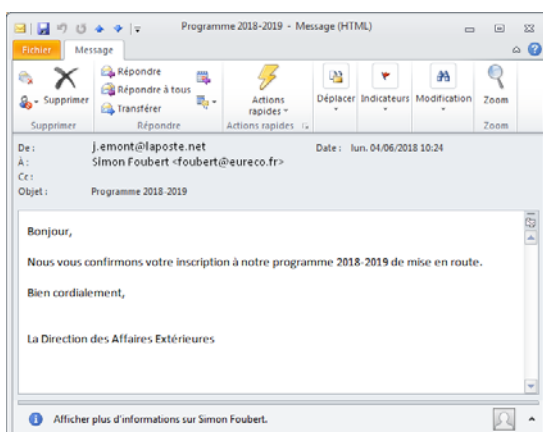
Programme 2018-2019 - Message (HTML)

Fichier Message

Supprimer
Répondre
Répondre à tous
Transférer
Actions rapides
Déplacer
Indicateurs
Modification
Zoom

Supprimer Répondre Actions rapides Zoom

De : j.emont@laposte.net
À : Simon Foubert <foubert@eureco.fr>
Cc :
Objet : Programme 2018-2019

Date : lun. 04/06/2018 10:24

Bonjour,

Nous vous confirmons votre inscription à notre programme 2018-2019 de mise en route.

Bien cordialement,

La Direction des Affaires Extérieures

Afficher plus d'informations sur Simon Foubert.